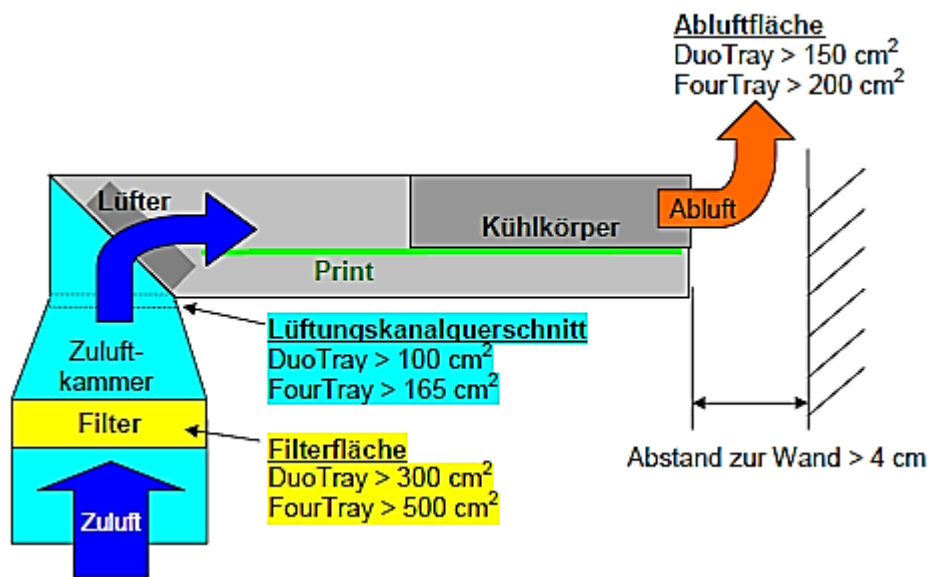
Abluftfläche
DuoTray > 150 cm$^2$
FourTray > 200 cm$^2$

Lüfter

Abluft

Kühlkörper

Print

Lüftungskanalquerschnitt
DuoTray > 100 cm$^2$
FourTray > 165 cm$^2$

Zuluftkammer

Filter

Filterfläche
DuoTray > 300 cm$^2$
FourTray > 500 cm$^2$

Abstand zur Wand > 4 cm

Zuluft